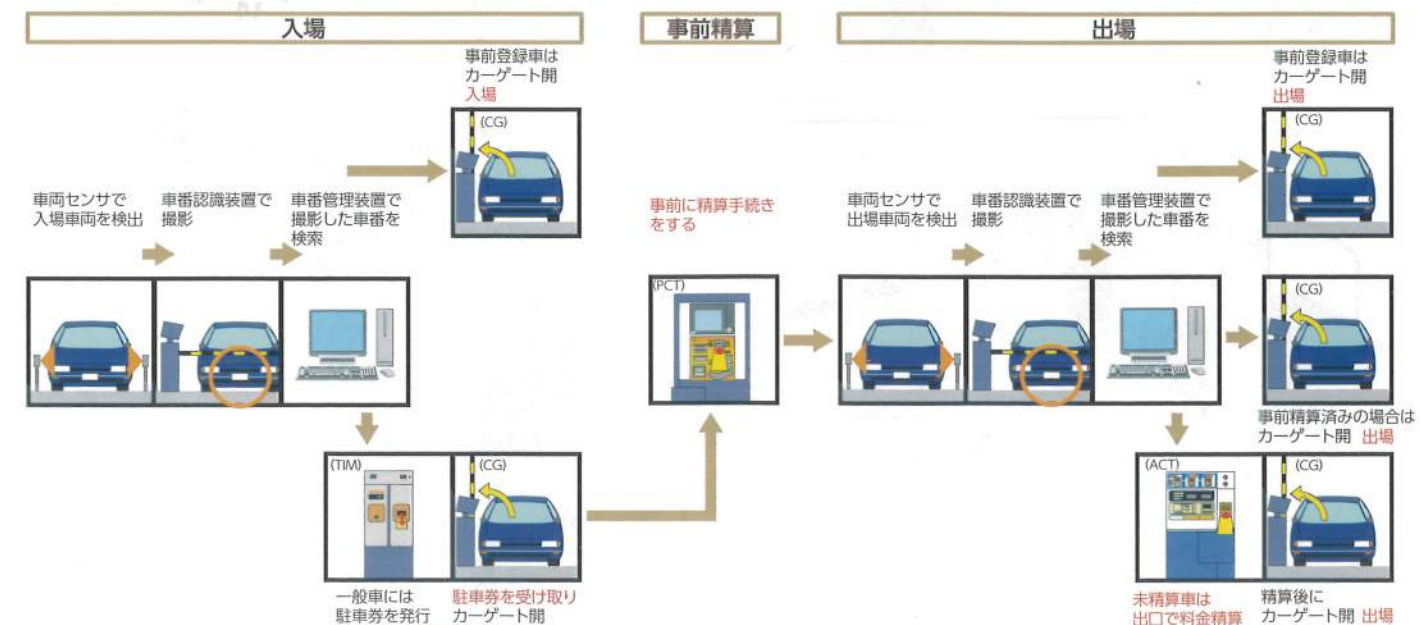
入場

事前精算

出場

事前登録車は
カーゲート開
入場

(CG)

車両センサで
入場車両を検出

車番認識装置で
撮影

車番管理装置で
撮影した車番を
検索

(TIM)

(CG)

一般車には
駐車券を発行

駐車券を受け取り
カーゲート開

事前に精算手続き
をする

(PCT)

事前登録車は
カーゲート開
出場

(CG)

車両センサで
出場車両を検出

車番認識装置で
撮影

車番管理装置で
撮影した車番を
検索

(CG)

事前精算済みの場合は
カーゲート開 出場

(ACT)

(CG)

未精算車は
出口で料金精算

精算後に
カーゲート開 出場